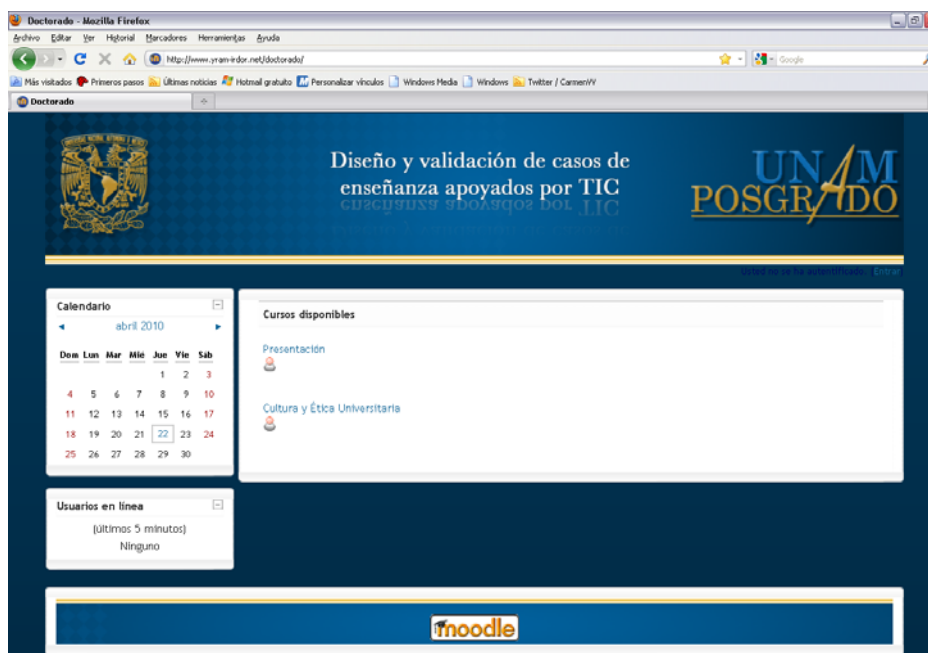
Doctorado - Mozilla Firefox

Archivo Editar Ver Historial Marcadores Herramientas Ayuda

http://www.yram-irdor.net/doctorado/

Google

Más visitados Primeros pasos Últimas noticias Hotmail gratuito Personalizar vínculos Windows Media Windows Twitter / CarmenVV

Doctorado

Diseño y validación de casos de enseñanza apoyados por TIC

UNAM POSGRADO

Usted no se ha autentificado. (Entrar)

Calendario

abril 2010

| Dom | Lun | Mar | Mié | Jue | Vie | Sáb |
|---|---|---|---|---|---|---|
| | | | | 1 | 2 | 3 |
| 4 | 5 | 6 | 7 | 8 | 9 | 10 |
| 11 | 12 | 13 | 14 | 15 | 16 | 17 |
| 18 | 19 | 20 | 21 | 22 | 23 | 24 |
| 25 | 26 | 27 | 28 | 29 | 30 | |

Usuarios en línea

(últimos 5 minutos)

Ninguno

Cursos disponibles

Presentación

Cultura y Ética Universitaria

moodle